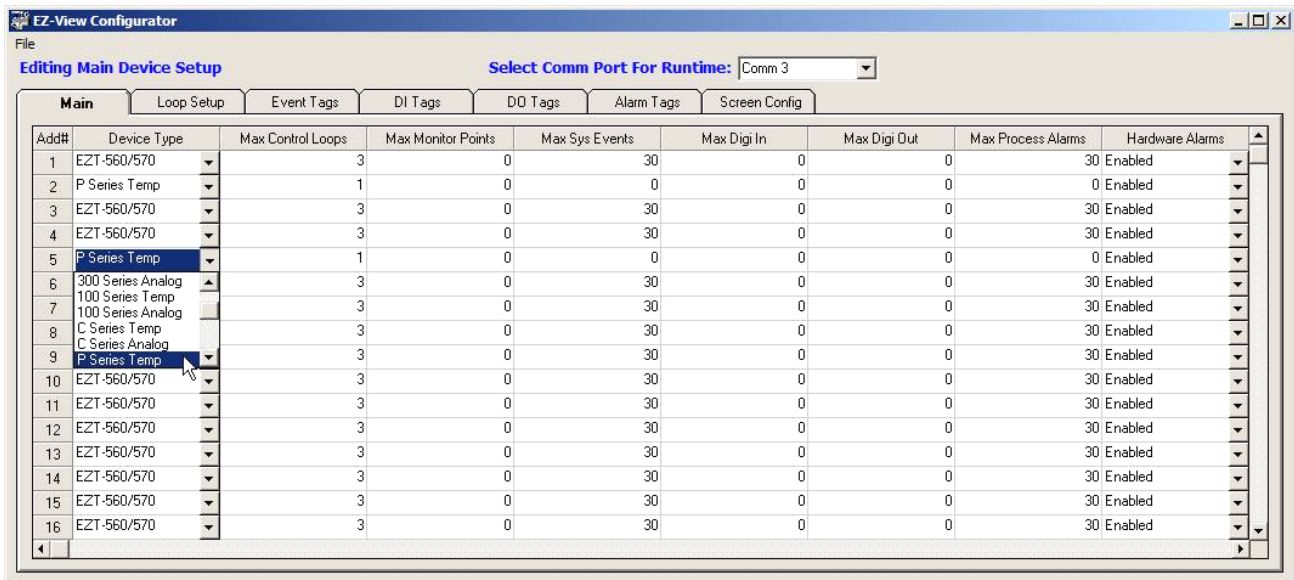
EZ-View Configurator

File

Editing Main Device Setup

Select Comm Port For Runtime: Comm 3

Main | Loop Setup | Event Tags | DI Tags | DO Tags | Alarm Tags | Screen Config

| Add# | Device Type | Max Control Loops | Max Monitor Points | Max Sys Events | Max Digi In | Max Digi Out | Max Process Alarms | Hardware Alarms |
|---|---|---|---|---|---|---|---|---|
| 1 | EZT-560/570 | 3 | 0 | 30 | 0 | 0 | 30 | Enabled |
| 2 | P Series Temp | 1 | 0 | 0 | 0 | 0 | 0 | Enabled |
| 3 | EZT-560/570 | 3 | 0 | 30 | 0 | 0 | 30 | Enabled |
| 4 | EZT-560/570 | 3 | 0 | 30 | 0 | 0 | 30 | Enabled |
| 5 | P Series Temp | 1 | 0 | 0 | 0 | 0 | 0 | Enabled |
| 6 | 300 Series Analog | 3 | 0 | 30 | 0 | 0 | 30 | Enabled |
| 7 | 100 Series Temp<br>100 Series Analog | 3 | 0 | 30 | 0 | 0 | 30 | Enabled |
| 8 | C Series Temp<br>C Series Analog | 3 | 0 | 30 | 0 | 0 | 30 | Enabled |
| 9 | P Series Temp | 3 | 0 | 30 | 0 | 0 | 30 | Enabled |
| 10 | EZT-560/570 | 3 | 0 | 30 | 0 | 0 | 30 | Enabled |
| 11 | EZT-560/570 | 3 | 0 | 30 | 0 | 0 | 30 | Enabled |
| 12 | EZT-560/570 | 3 | 0 | 30 | 0 | 0 | 30 | Enabled |
| 13 | EZT-560/570 | 3 | 0 | 30 | 0 | 0 | 30 | Enabled |
| 14 | EZT-560/570 | 3 | 0 | 30 | 0 | 0 | 30 | Enabled |
| 15 | EZT-560/570 | 3 | 0 | 30 | 0 | 0 | 30 | Enabled |
| 16 | EZT-560/570 | 3 | 0 | 30 | 0 | 0 | 30 | Enabled |